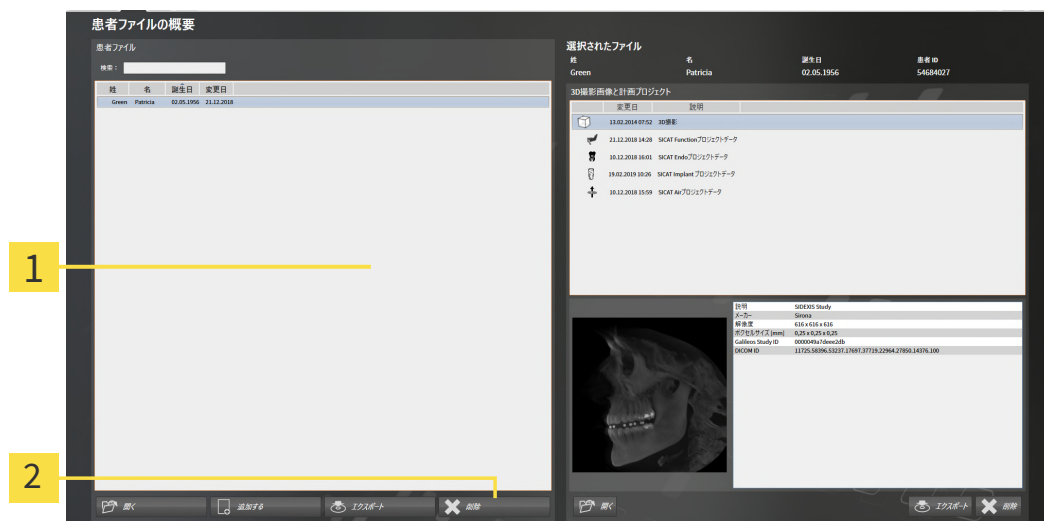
患者ファイルの概要

患者ファイル

検索：

| 姓 | 名 | 誕生日 | 変更日 |
|---|---|---|---|
| Green | Patricia | 02.05.1956 | 21.12.2018 |

1

2

開く
追加する
エクスポート
削除

選択されたファイル

| 姓 | 名 | 誕生日 | 患者 ID |
|---|---|---|---|
| Green | Patricia | 02.05.1956 | 54684027 |

3D撮影画像と計画プロジェクト

| 変更日 | 説明 |
|---|---|
| 13.02.2014 07:52 | 3D撮影 |
| 21.12.2018 14:28 | SICAT Functionプロジェクトデータ |
| 10.12.2018 16:01 | SICAT Endoプロジェクトデータ |
| 19.02.2019 10:26 | SICAT Implant プロジェクトデータ |
| 10.12.2018 15:59 | SICAT Airプロジェクトデータ |

| | |
|---|---|
| 説明 | SIDEXIS Study |
| メーカー | Sirona |
| 解像度 | 616 x 616 x 616 |
| ボクセルサイズ [mm] | 0,25 x 0,25 x 0,25 |
| Galileos Study ID | 0000049a7deee2db |
| DICOM ID | 11725.58396.53237.17697.37719.22964.27850.14376.100 |

開く
エクスポート
削除